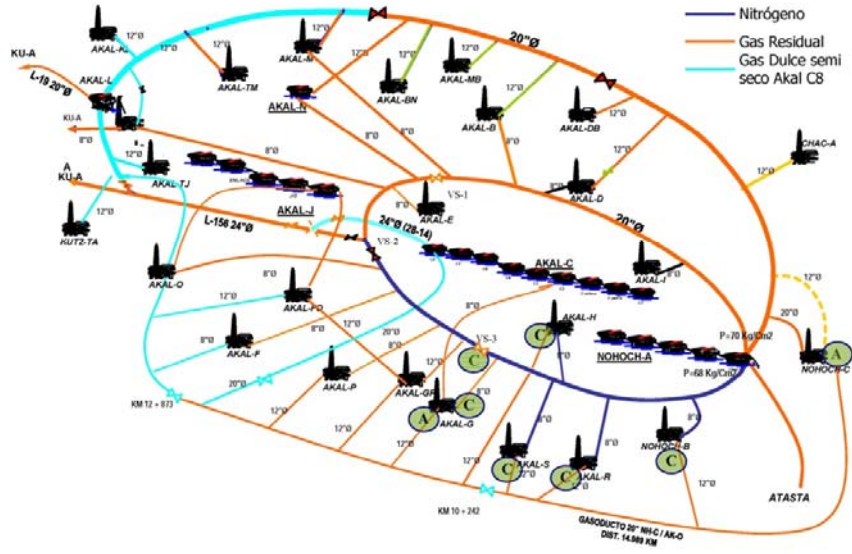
Nitrógeno
Gas Residual
Gas Dulce semi seco Akal C8

KU-A
L-19 20"Ø
AKAL-KL
12"Ø
AKAL-L
KU-A
8"Ø
AKAL-M
12"Ø
AKAL-TM
AKAL-N
12"Ø
AKAL-BN
AKAL-MB
20"Ø
12"Ø
AKAL-B
AKAL-DB
12"Ø
8"Ø
8"Ø
8"Ø
12"Ø
CHAC-A
12"Ø
AKAL-TJ
8"Ø
A
KU-A
12"Ø
KUTZ-TA
AKAL-J
VS-1
AKAL-E
AKAL-D
20"Ø
L-156 24"Ø
24"Ø (28-14)
VS-2
AKAL-C
AKAL-I
12"Ø
AKAL-O
8"Ø
12"Ø
AKAL-FO
20"Ø
8"Ø
AKAL-F
8"Ø
12"Ø
20"Ø
8"Ø
VS-3
C
AKAL-H
C
NOHOCH-A
P=70 Kg/Cm2
P=68 Kg/Cm2
A
NOHOCH-C
20"Ø
AKAL-P
AKAL-GR
12"Ø
8"Ø
A
C
AKAL-G
8"Ø
8"Ø
KM 12 + 873
12"Ø
12"Ø
8"Ø
8"Ø
NOHOCH-B
C
12"Ø
C
AKAL-S
12"Ø
C
AKAL-R
12"Ø
KM 10 + 242
ATASTA
GASODUCTO 20" NH-C / AK-O
DIST. 14.989 KM